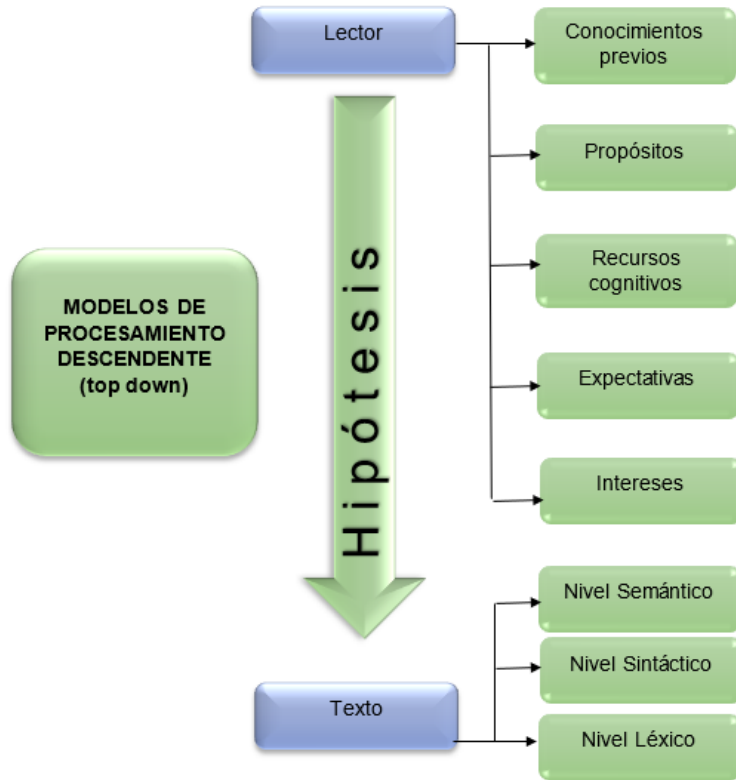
MODELOS DE PROCESAMIENTO DESCENDENTE (top down)

Lector

Conocimientos previos

Propósitos

Recursos cognitivos

Expectativas

Intereses

Hipótesis

Texto

Nivel Semántico

Nivel Sintáctico

Nivel Léxico